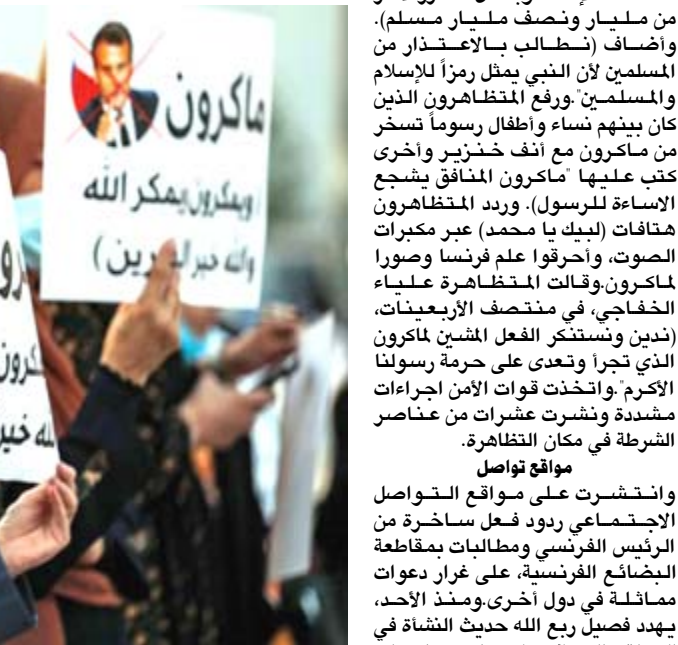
ماكرون
(ويمكرون ويمكر الله
والله خير الماكرين)

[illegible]
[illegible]
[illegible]

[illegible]
من مليار ونصف مليار مسلم). وأضاف (نطالب بالاعتذار من المسلمين لأن النبي يمثل رمزاً للإسلام والمسلمين". ورفع المتظاهرون الذين كان بينهم نساء وأطفال رسوماً تسخر من ماكرون مع أنف خنزير وأخرى كتب عليها "ماكرون المنافق يشجع الاساءة للرسول). وردد المتظاهرون هتافات (لبيك يا محمد) عبر مكبرات الصوت، وأحرقوا علم فرنسا وصورا لماكرون.وقالت المتظاهرة علياء الخفاجي، في منتصف الأربعينات، (ندين ونستنكر الفعل المشين لماكرون الذي تجرأ وتعدى على حرمة رسولنا الأكرم".واتخذت قوات الأمن اجراءات مشددة ونشرت عشرات من عناصر الشرطة في مكان التظاهرة.

مواقع تواصل

وانتشرت على مواقع التواصل الاجتماعي ردود فعل ساخرة من الرئيس الفرنسي ومطالبات بمقاطعة البضائع الفرنسية، على غرار دعوات مماثلة في دول أخرى.ومنذ الأحد، يهدد فصيل ربع الله حديث النشأة في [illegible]